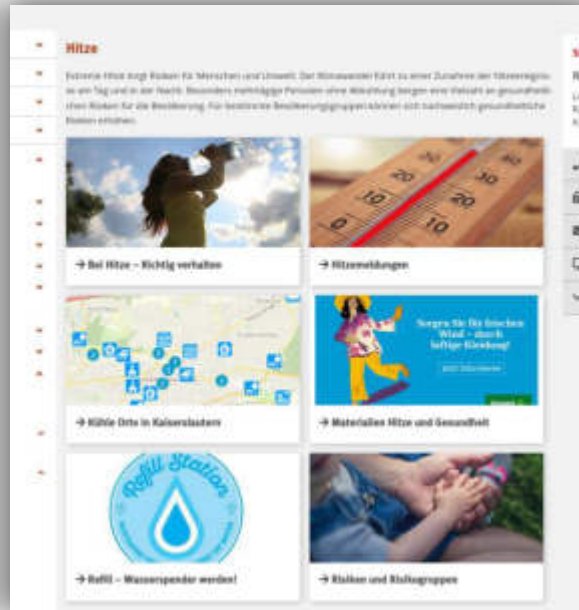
Hitze

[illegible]

→ Bei Hitze – Richtig verhalten

→ Hitzemeldungen

30
20
10
0
10
20
30

→ Kühle Orte in Kaiserslautern

Sorgen Sie für frischen Wind – durch luftige Kleidung!

→ Materialien Hitze und Gesundheit

Refill Station

→ Refill – Wasserspender werden!

→ Risiken und Risikogruppen